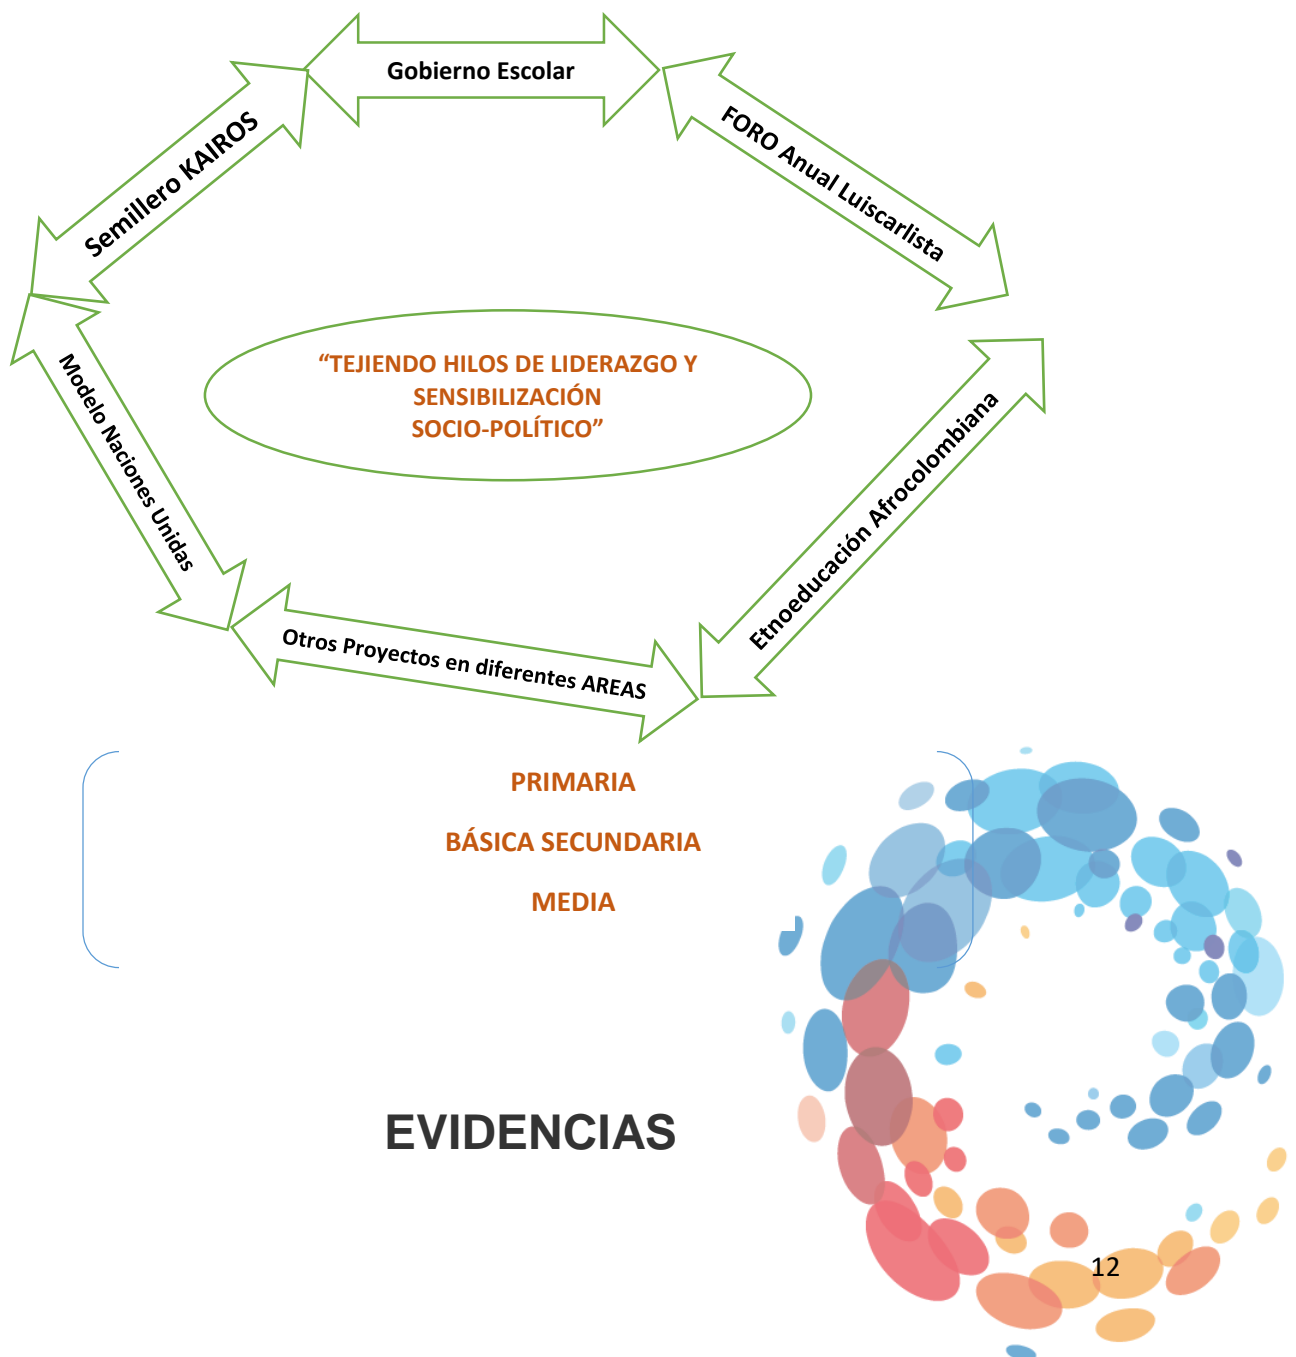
Gobierno Escolar

Semillero KAIROS

FORO Anual Luiscarlista

“TEJIENDO HILOS DE LIDERAZGO Y SENSIBILIZACIÓN SOCIO-POLÍTICO”

Modelo Naciones Unidas

Etnoeducación Afrocolombiana

Otros Proyectos en diferentes AREAS

PRIMARIA

BÁSICA SECUNDARIA

MEDIA

EVIDENCIAS

12